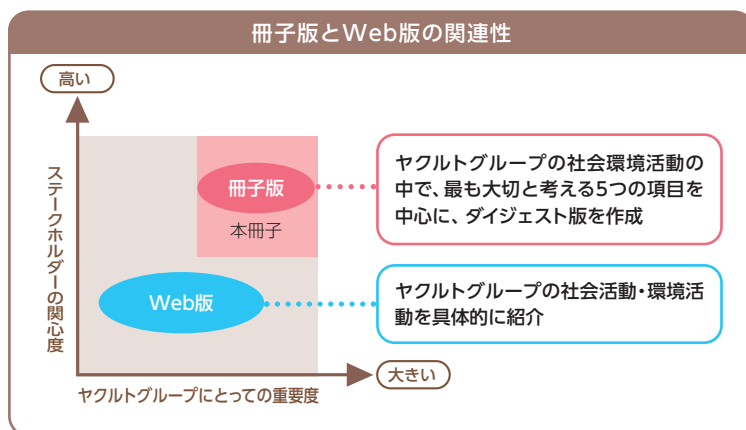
冊子版とWeb版の関連性

高い

ステークホルダーの関心度

冊子版

本冊子

Web版

ヤクルトグループの社会環境活動の中で、最も大切と考える5つの項目を中心に、ダイジェスト版を作成

ヤクルトグループの社会活動・環境活動を具体的に紹介

大きい

ヤクルトグループにとっての重要度